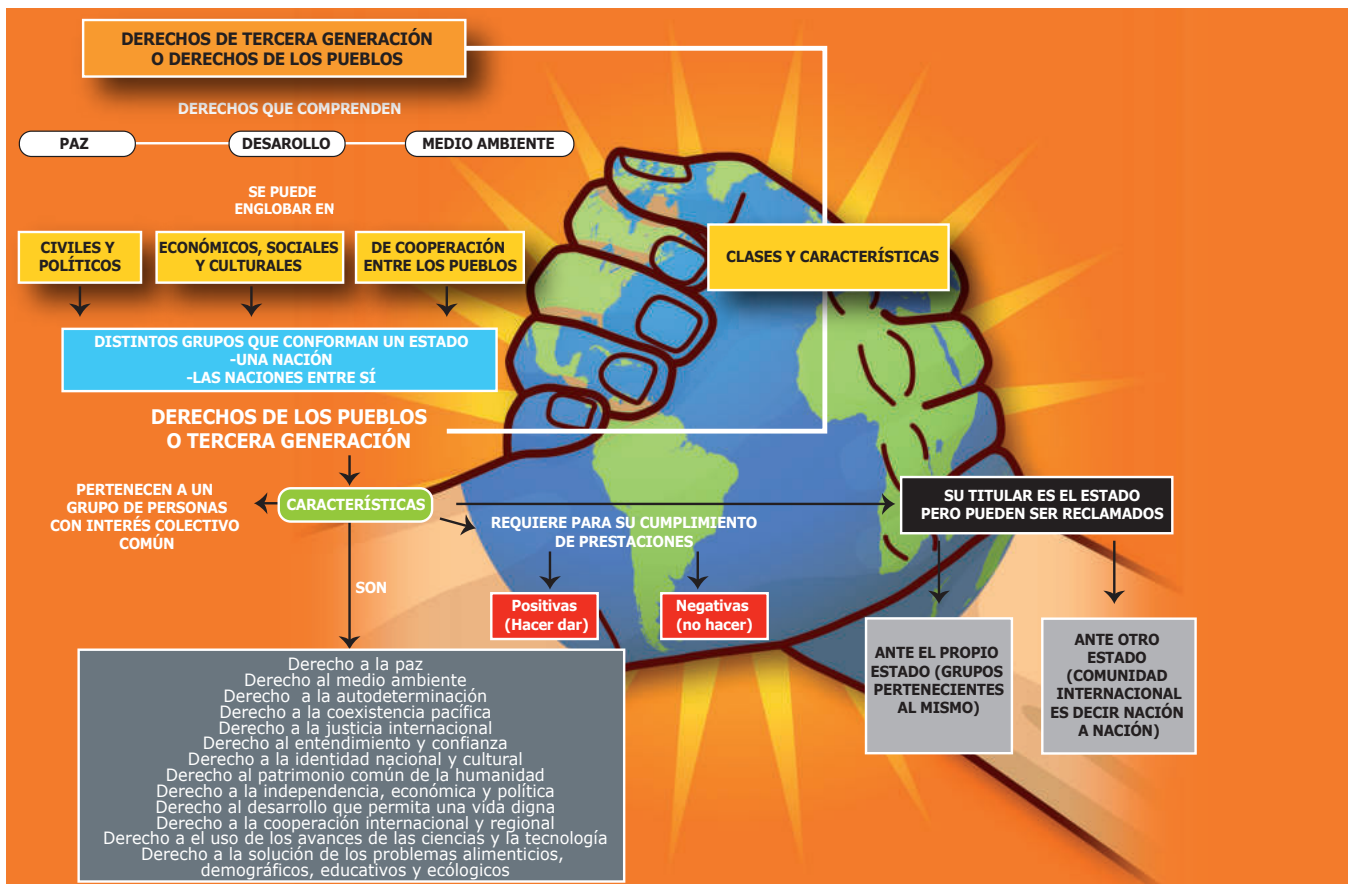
DERECHOS DE TERCERA GENERACIÓN O DERECHOS DE LOS PUEBLOS

DERECHOS QUE COMPRENDEN

PAZ

DESAROLLO

MEDIO AMBIENTE

SE PUEDE ENGLOBAR EN

CLASES Y CARACTERÍSTICAS

CIVILES Y POLÍTICOS

ECONÓMICOS, SOCIALES Y CULTURALES

DE COOPERACIÓN ENTRE LOS PUEBLOS

DISTINTOS GRUPOS QUE CONFORMAN UN ESTADO
-UNA NACIÓN
-LAS NACIONES ENTRE SÍ

DERECHOS DE LOS PUEBLOS O TERCERA GENERACIÓN

PERTENECEN A UN GRUPO DE PERSONAS CON INTERÉS COLECTIVO COMÚN

CARACTERÍSTICAS

SU TITULAR ES EL ESTADO PERO PUEDEN SER RECLAMADOS

REQUIERE PARA SU CUMPLIMIENTO DE PRESTACIONES

SON

Positivas (Hacer dar)

Negativas (no hacer)

ANTE EL PROPIO ESTADO (GRUPOS PERTENECIENTES AL MISMO)

ANTE OTRO ESTADO (COMUNIDAD INTERNACIONAL ES DECIR NACIÓN A NACIÓN)

Derecho a la paz
Derecho al medio ambiente
Derecho a la autodeterminación
Derecho a la coexistencia pacífica
Derecho a la justicia internacional
Derecho al entendimiento y confianza
Derecho a la identidad nacional y cultural
Derecho al patrimonio común de la humanidad
Derecho a la independencia, económica y política
Derecho al desarrollo que permita una vida digna
Derecho a la cooperación internacional y regional
Derecho a el uso de los avances de las ciencias y la tecnología
Derecho a la solución de los problemas alimenticios, demográficos, educativos y ecólogicos